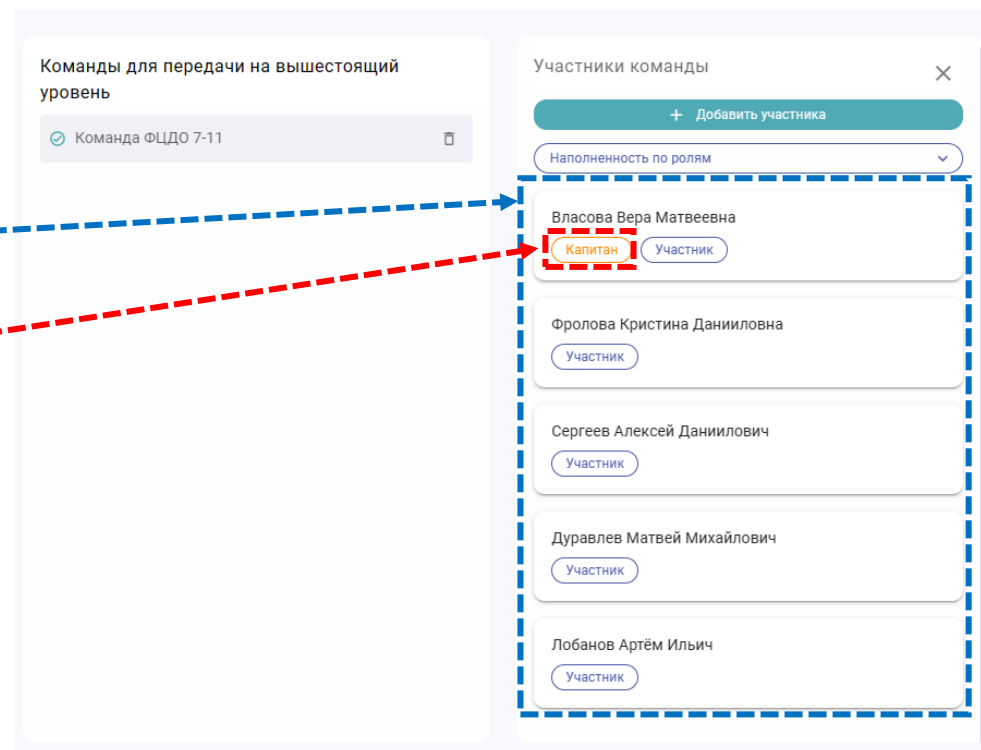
Команды для передачи на вышестоящий уровень

Команда ФЦДО 7-11

Участники команды

×

+ Добавить участника

Наполненность по ролям

Власова Вера Матвеевна
Капитан Участник

Фролова Кристина Данииловна
Участник

Сергеев Алексей Даниилович
Участник

Дуравлев Матвей Михайлович
Участник

Лобанов Артём Ильич
Участник